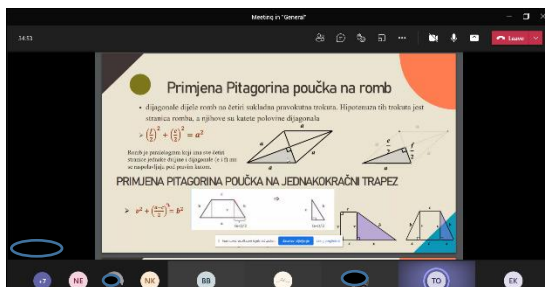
Meeting in "General"

34:53

Leave

Primjena Pitagorina poučka na romb

• dijagonale dijele romb na četiri sukladna pravokutna trokuta. Hipotenuza tih trokuta jest stranica rombu, a njihove su katete polovine dijagonala

> $\left(\frac{e}{2}\right)^2 + \left(\frac{f}{2}\right)^2 = a^2$

Romb je paralelogram koji ima sve četiri stranice jednake duljine i dijagonale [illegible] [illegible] se napola i to pod pravim kutom.

PRIMJENA PITAGORINA POUČKA NA JEDNAKOKRAČNI TRAPEZ

> $v^2 + \left(\frac{a-c}{2}\right)^2 = b^2$

+7

NE

NK

BB

TO

EK